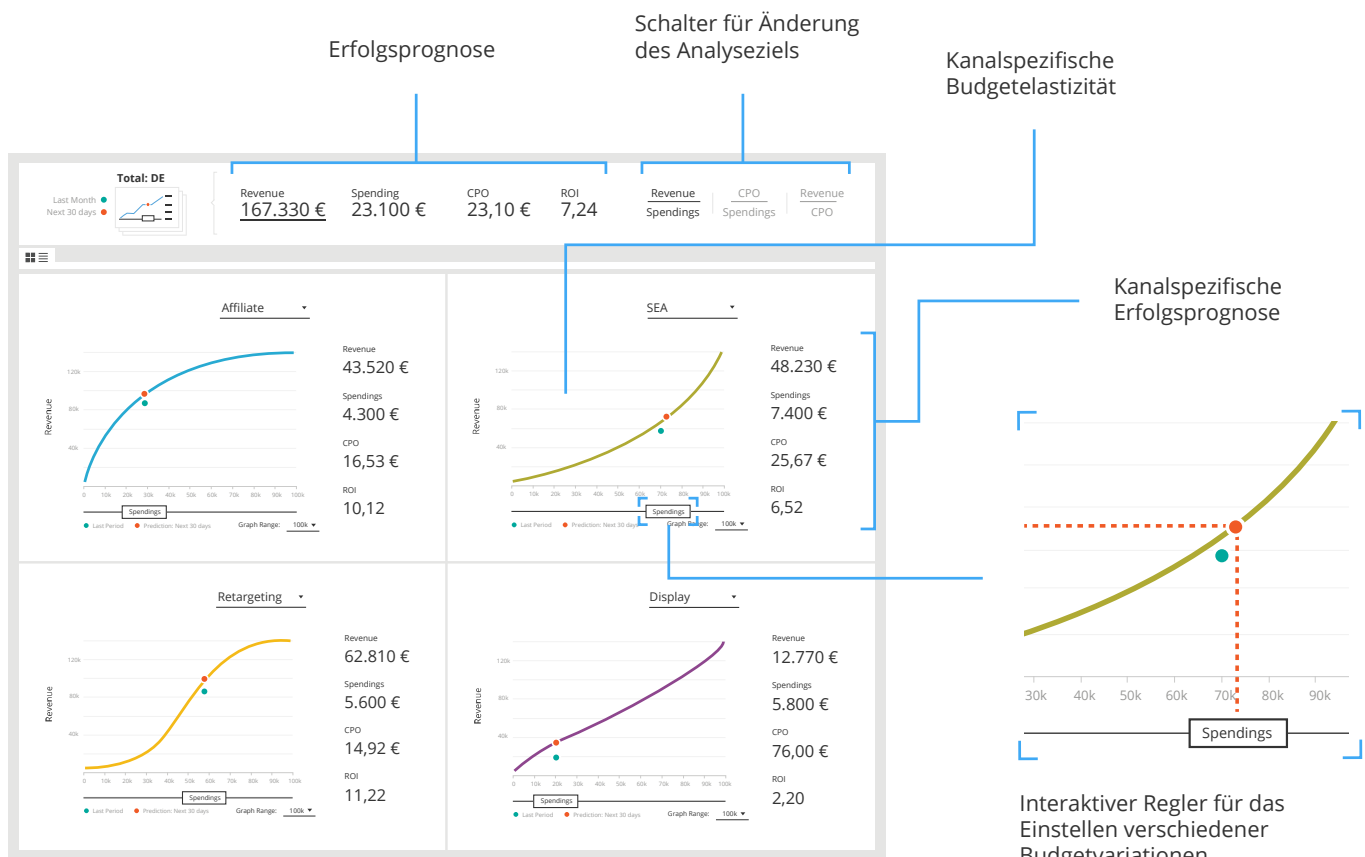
Erfolgsprognose

Schalter für Änderung des Analyseziels

Kanalspezifische Budgetelastizität

Total: DE

Last Month

Next 30 days

Revenue
167.330 €

Spending
23.100 €

CPO
23,10 €

ROI
7,24

Revenue / Spendings

CPO / Spendings

Revenue / CPO

Kanalspezifische Erfolgsprognose

Affiliate

120k
80k
40k
Revenue
0 10k 20k 30k 40k 50k 60k 70k 80k 90k 100k
Spendings
Last Period
Prediction: Next 30 days
Graph Range: 100k

Revenue
43.520 €
Spendings
4.300 €
CPO
16,53 €
ROI
10,12

SEA

120k
80k
40k
Revenue
0 10k 20k 30k 40k 50k 60k 70k 80k 90k 100k
Spendings
Last Period
Prediction: Next 30 days
Graph Range: 100k

Revenue
48.230 €
Spendings
7.400 €
CPO
25,67 €
ROI
6,52

Retargeting

120k
80k
40k
Revenue
0 10k 20k 30k 40k 50k 60k 70k 80k 90k 100k
Spendings
Last Period
Prediction: Next 30 days
Graph Range: 100k

Revenue
62.810 €
Spendings
5.600 €
CPO
14,92 €
ROI
11,22

Display

120k
80k
40k
Revenue
0 10k 20k 30k 40k 50k 60k 70k 80k 90k 100k
Spendings
Last Period
Prediction: Next 30 days
Graph Range: 100k

Revenue
12.770 €
Spendings
5.800 €
CPO
76,00 €
ROI
2,20

30k 40k 50k 60k 70k 80k 90k
Spendings

Interaktiver Regler für das Einstellen verschiedener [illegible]